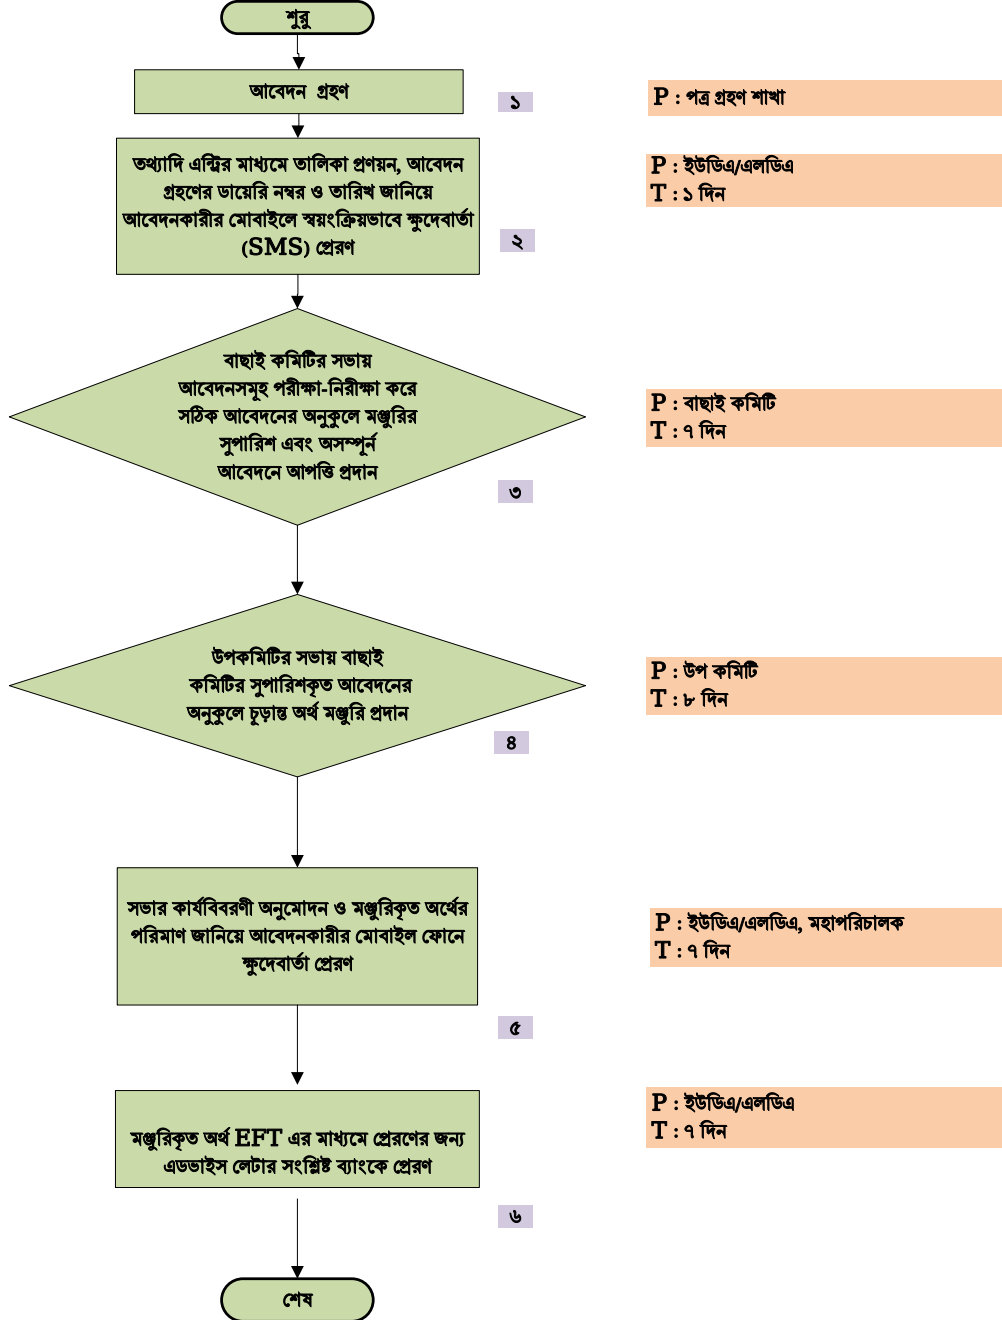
শুরু

আবেদন গ্রহণ

১

P : পত্র গ্রহণ শাখা

তথ্যাদি এন্ট্রির মাধ্যমে তালিকা প্রণয়ন, আবেদন গ্রহণের ডায়েরি নম্বর ও তারিখ জানিয়ে আবেদনকারীর মোবাইলে স্বয়ংক্রিয়ভাবে ক্ষুদেবার্তা (SMS) প্রেরণ

২

P : ইউডিএ/এলডিএ
T : ১ দিন

বাছাই কমিটির সভায় আবেদনসমূহ পরীক্ষা-নিরীক্ষা করে সঠিক আবেদনের অনুকূলে মঞ্জুরির সুপারিশ এবং অসম্পূর্ন আবেদনে আপত্তি প্রদান

৩

P : বাছাই কমিটি
T : ৭ দিন

উপকমিটির সভায় বাছাই কমিটির সুপারিশকৃত আবেদনের অনুকূলে চূড়ান্ত অর্থ মঞ্জুরি প্রদান

৪

P : উপ কমিটি
T : ৮ দিন

সভার কার্যবিবরণী অনুমোদন ও মঞ্জুরিকৃত অর্থের পরিমাণ জানিয়ে আবেদনকারীর মোবাইল ফোনে ক্ষুদেবার্তা প্রেরণ

৫

P : ইউডিএ/এলডিএ, মহাপরিচালক
T : ৭ দিন

মঞ্জুরিকৃত অর্থ EFT এর মাধ্যমে প্রেরণের জন্য এডভাইস লেটার সংশ্লিষ্ট ব্যাংকে প্রেরণ

P : ইউডিএ/এলডিএ
T : ৭ দিন

৬

শেষ